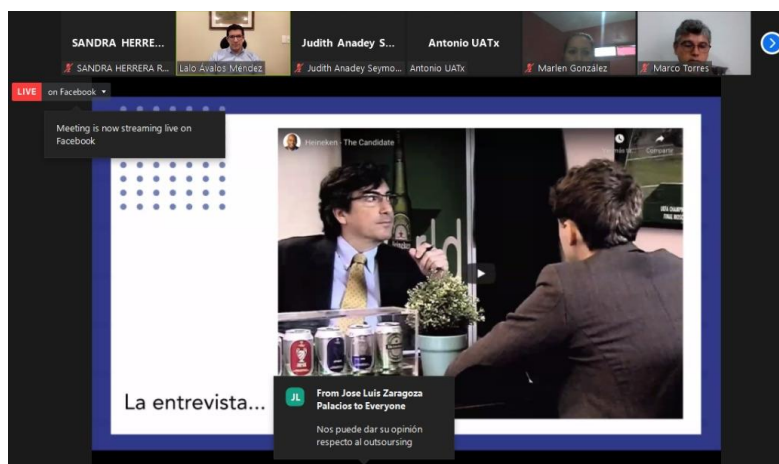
SANDRA HERRE...
SANDRA HERRERA R...
Lalo Avalos Méndez
Judith Anadey S...
Judith Anadey Seymo...
Antonio UATx
Antonio UATx
Marlen González
Marco Torres

LIVE on Facebook

Meeting is now streaming live on Facebook

Heineken - The Candidate
Ver más tarde
Compartir

La entrevista...

JL
From Jose Luis Zaragoza Palacios to Everyone

Nos puede dar su opinión respecto al outsoursing